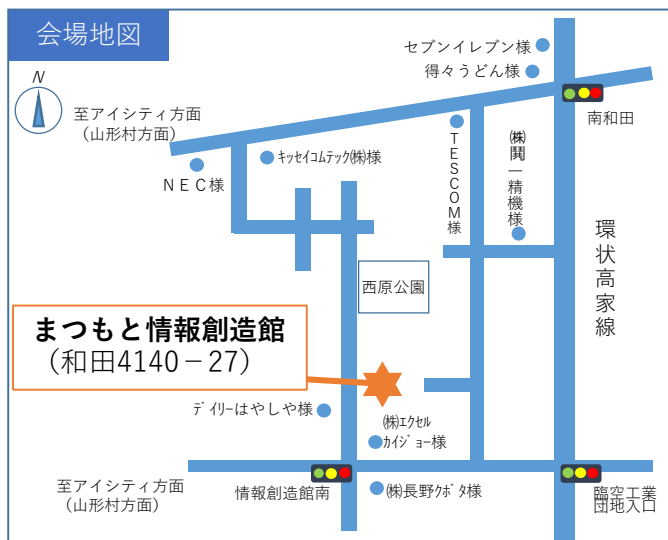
会場地図

N

セブンイレブン様

得々うどん様

至アイシティ方面
（山形村方面）

南和田

NEC様

キッセイコムテック㈱様

TESCOM様

㈱関一精機様

環状高家線

西原公園

まつもと情報創造館
（和田4140－27）

デイリーはやしや様

㈱エクセルカイジョー様

至アイシティ方面
（山形村方面）

情報創造館南

㈱長野クボタ様

臨空工業団地入口